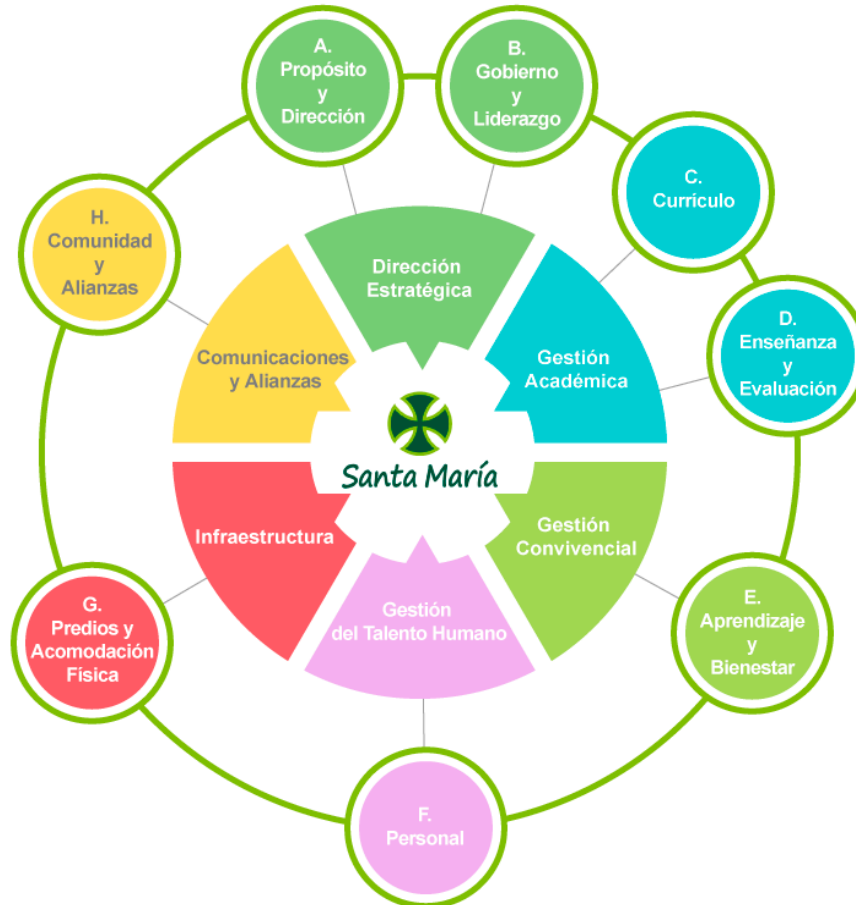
A. Propósito y Dirección

B. Gobierno y Liderazgo

C. Currículo

D. Enseñanza y Evaluación

E. Aprendizaje y Bienestar

F. Personal

G. Predios y Acomodación Fisica

H. Comunidad y Alianzas

Dirección Estratégica

Gestión Académica

Gestión Convivencial

Gestión del Talento Humano

Infraestructura

Comunicaciones y Alianzas

Santa María